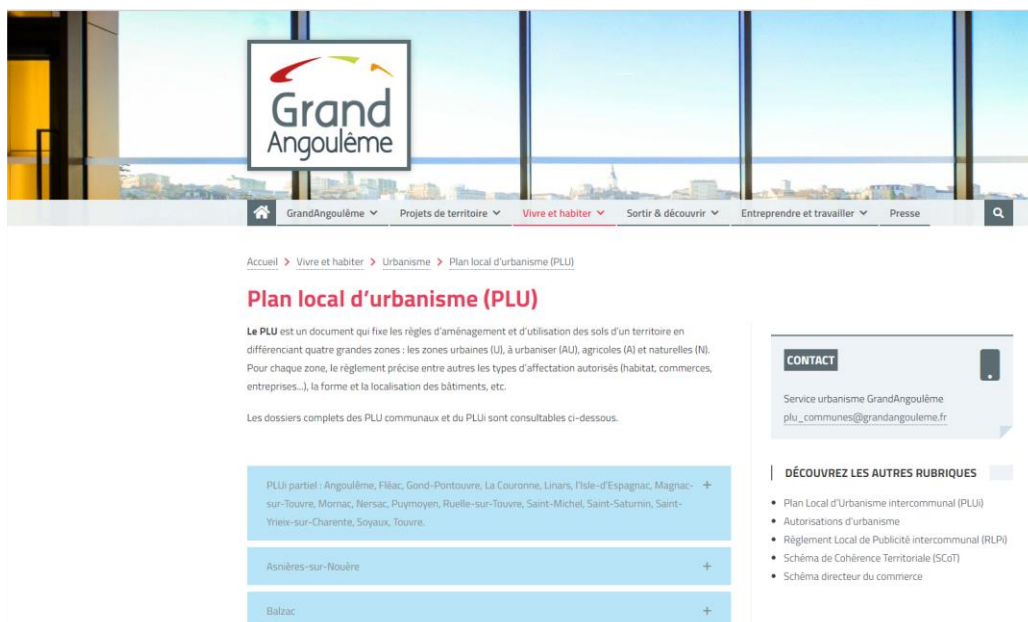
Grand Angoulême

GrandAngoulême Projets de territoire Vivre et habiter Sortir & découvrir Entreprendre et travailler Presse

Accueil > Vivre et habiter > Urbanisme > Plan local d'urbanisme (PLU)

Plan local d'urbanisme (PLU)

Le PLU est un document qui fixe les règles d'aménagement et d'utilisation des sols d'un territoire en différenciant quatre grandes zones : les zones urbaines (U), à urbaniser (AU), agricoles (A) et naturelles (N). Pour chaque zone, le règlement précise entre autres les types d'affectation autorisés (habitat, commerces, entreprises...), la forme et la localisation des bâtiments, etc.

Les dossiers complets des PLU communaux et du PLUi sont consultables ci-dessous.

PLUi partiel : Angoulême, Fléac, Gond-Pontouvre, La Couronne, Linars, l'Isle-d'Espagnac, Magnac-sur-Touvre, Mornac, Nersac, Puymoyen, Ruelle-sur-Touvre, Saint-Michel, Saint-Saturnin, Saint-Yrieix-sur-Charente, Soyaux, Touvre. +

Asnières-sur-Nouère +

Balzac +

CONTACT

Service urbanisme GrandAngoulême
plu_communes@grandangouleme.fr

DÉCOUVREZ LES AUTRES RUBRIQUES

• Plan Local d'Urbanisme intercommunal (PLUi)
• Autorisations d'urbanisme
• Règlement Local de Publicité intercommunal (RLPi)
• Schéma de Cohérence Territoriale (SCoT)
• Schéma directeur du commerce